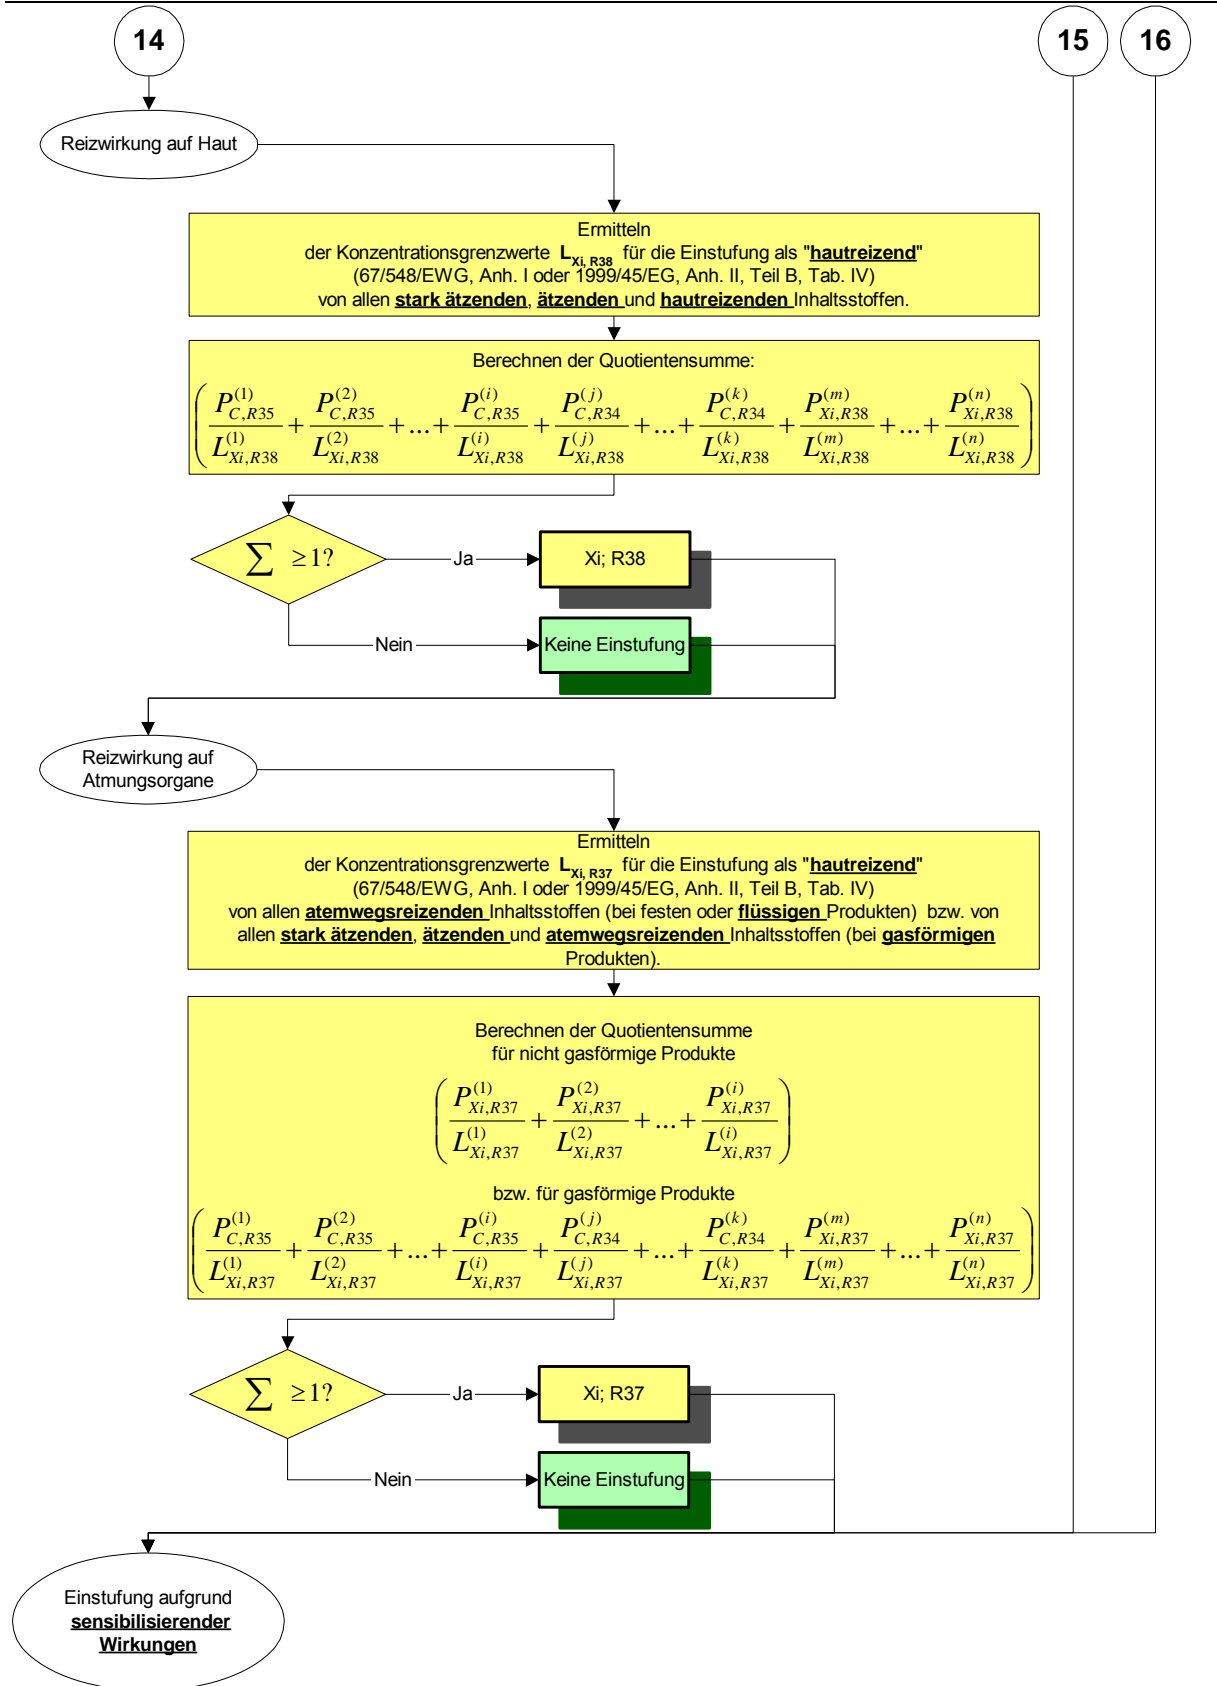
14

15

16

Reizwirkung auf Haut

Ermitteln
der Konzentrationsgrenzwerte $L_{Xi, R38}$ für die Einstufung als "hautreizend"
(67/548/EWG, Anh. I oder 1999/45/EG, Anh. II, Teil B, Tab. IV)
von allen stark ätzenden, ätzenden und hautreizenden Inhaltsstoffen.

Berechnen der Quotientensumme:
$\left(\frac{P_{C,R35}^{(1)}}{L_{Xi,R38}^{(1)}}+\frac{P_{C,R35}^{(2)}}{L_{Xi,R38}^{(2)}}+\ldots+\frac{P_{C,R35}^{(i)}}{L_{Xi,R38}^{(i)}}+\frac{P_{C,R34}^{(j)}}{L_{Xi,R38}^{(j)}}+\ldots+\frac{P_{C,R34}^{(k)}}{L_{Xi,R38}^{(k)}}+\frac{P_{Xi,R38}^{(m)}}{L_{Xi,R38}^{(m)}}+\ldots+\frac{P_{Xi,R38}^{(n)}}{L_{Xi,R38}^{(n)}}\right)$

$\sum \geq 1?$

Ja

Xi; R38

Nein

Keine Einstufung

Reizwirkung auf Atmungsorgane

Ermitteln
der Konzentrationsgrenzwerte $L_{Xi, R37}$ für die Einstufung als "hautreizend"
(67/548/EWG, Anh. I oder 1999/45/EG, Anh. II, Teil B, Tab. IV)
von allen atemwegsreizenden Inhaltsstoffen (bei festen oder flüssigen Produkten) bzw. von allen stark ätzenden, ätzenden und atemwegsreizenden Inhaltsstoffen (bei gasförmigen Produkten).

Berechnen der Quotientensumme
für nicht gasförmige Produkte
$\left(\frac{P_{Xi,R37}^{(1)}}{L_{Xi,R37}^{(1)}}+\frac{P_{Xi,R37}^{(2)}}{L_{Xi,R37}^{(2)}}+\ldots+\frac{P_{Xi,R37}^{(i)}}{L_{Xi,R37}^{(i)}}\right)$

bzw. für gasförmige Produkte
$\left(\frac{P_{C,R35}^{(1)}}{L_{Xi,R37}^{(1)}}+\frac{P_{C,R35}^{(2)}}{L_{Xi,R37}^{(2)}}+\ldots+\frac{P_{C,R35}^{(i)}}{L_{Xi,R37}^{(i)}}+\frac{P_{C,R34}^{(j)}}{L_{Xi,R37}^{(j)}}+\ldots+\frac{P_{C,R34}^{(k)}}{L_{Xi,R37}^{(k)}}+\frac{P_{Xi,R37}^{(m)}}{L_{Xi,R37}^{(m)}}+\ldots+\frac{P_{Xi,R37}^{(n)}}{L_{Xi,R37}^{(n)}}\right)$

$\sum \geq 1?$

Ja

Xi; R37

Nein

Keine Einstufung

Einstufung aufgrund sensibilisierender Wirkungen